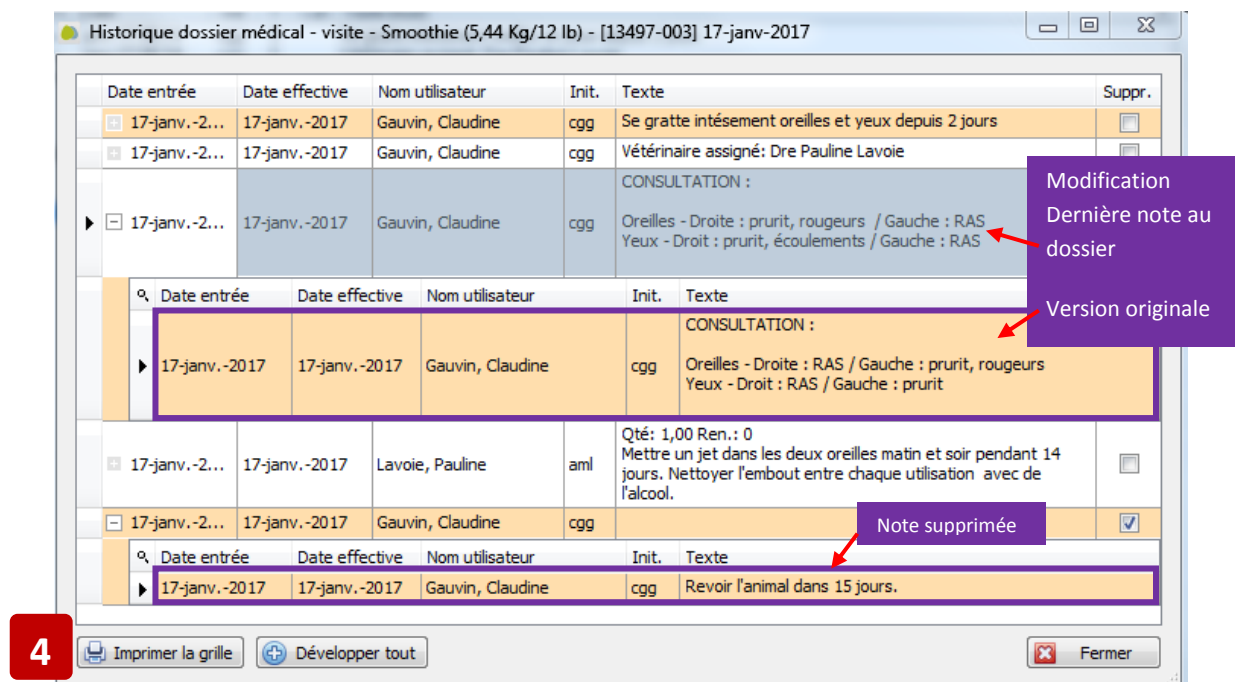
Historique dossier médical - visite - Smoothie (5,44 Kg/12 lb) - [13497-003] 17-janv-2017

| Date entrée | Date effective | Nom utilisateur | Init. | Texte | Suppr. |
|---|---|---|---|---|---|
| 17-janv.-2... | 17-janv.-2017 | Gauvin, Claudine | cgg | Se gratte intésement oreilles et yeux depuis 2 jours | |
| 17-janv.-2... | 17-janv.-2017 | Gauvin, Claudine | cgg | Vétérinaire assigné: Dre Pauline Lavoie | |
| 17-janv.-2... | 17-janv.-2017 | Gauvin, Claudine | cgg | CONSULTATION : Oreilles - Droite : prurit, rougeurs / Gauche : RAS Yeux - Droit : prurit, écoulements / Gauche : RAS | |

Modification Dernière note au dossier

| Date entrée | Date effective | Nom utilisateur | Init. | Texte |
|---|---|---|---|---|
| 17-janv.-2017 | 17-janv.-2017 | Gauvin, Claudine | cgg | CONSULTATION : Oreilles - Droite : RAS / Gauche : prurit, rougeurs Yeux - Droit : RAS / Gauche : prurit |

Version originale

| Date entrée | Date effective | Nom utilisateur | Init. | Texte | Suppr. |
|---|---|---|---|---|---|
| 17-janv.-2... | 17-janv.-2017 | Lavoie, Pauline | aml | Qté: 1,00 Ren.: 0 Mettre un jet dans les deux oreilles matin et soir pendant 14 jours. Nettoyer l'embout entre chaque utilisation avec de l'alcool. | |
| 17-janv.-2... | 17-janv.-2017 | Gauvin, Claudine | cgg | | ☑ |

Note supprimée

| Date entrée | Date effective | Nom utilisateur | Init. | Texte |
|---|---|---|---|---|
| 17-janv.-2017 | 17-janv.-2017 | Gauvin, Claudine | cgg | Revoir l'animal dans 15 jours. |

4

Imprimer la grille
Développer tout
Fermer